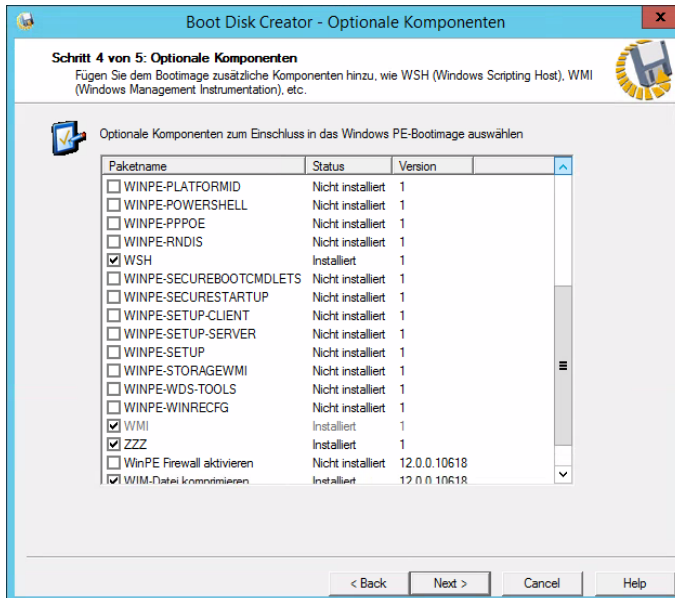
Boot Disk Creator - Optionale Komponenten

Schritt 4 von 5: Optionale Komponenten
Fügen Sie dem Bootimage zusätzliche Komponenten hinzu, wie WSH (Windows Scripting Host), WMI (Windows Management Instrumentation), etc.

Optionale Komponenten zum Einschluss in das Windows PE-Bootimage auswählen

| Paketname | Status | Version |
|---|---|---|
| WINPE-PLATFORMID | Nicht installiert | 1 |
| WINPE-POWERSHELL | Nicht installiert | 1 |
| WINPE-PPPOE | Nicht installiert | 1 |
| WINPE-RNDIS | Nicht installiert | 1 |
| WSH | Installiert | 1 |
| WINPE-SECUREBOOTCMDLETS | Nicht installiert | 1 |
| WINPE-SECURESTARTUP | Nicht installiert | 1 |
| WINPE-SETUP-CLIENT | Nicht installiert | 1 |
| WINPE-SETUP-SERVER | Nicht installiert | 1 |
| WINPE-SETUP | Nicht installiert | 1 |
| WINPE-STORAGEWMI | Nicht installiert | 1 |
| WINPE-WDS-TOOLS | Nicht installiert | 1 |
| WINPE-WINRECFG | Nicht installiert | 1 |
| WMI | Installiert | 1 |
| ZZZ | Installiert | 1 |
| WinPE Firewall aktivieren | Nicht installiert | 12.0.0.10618 |
| WIM-Datei komprimieren | Installiert | 12.0.0.10618 |

< Back | Next > | Cancel | Help